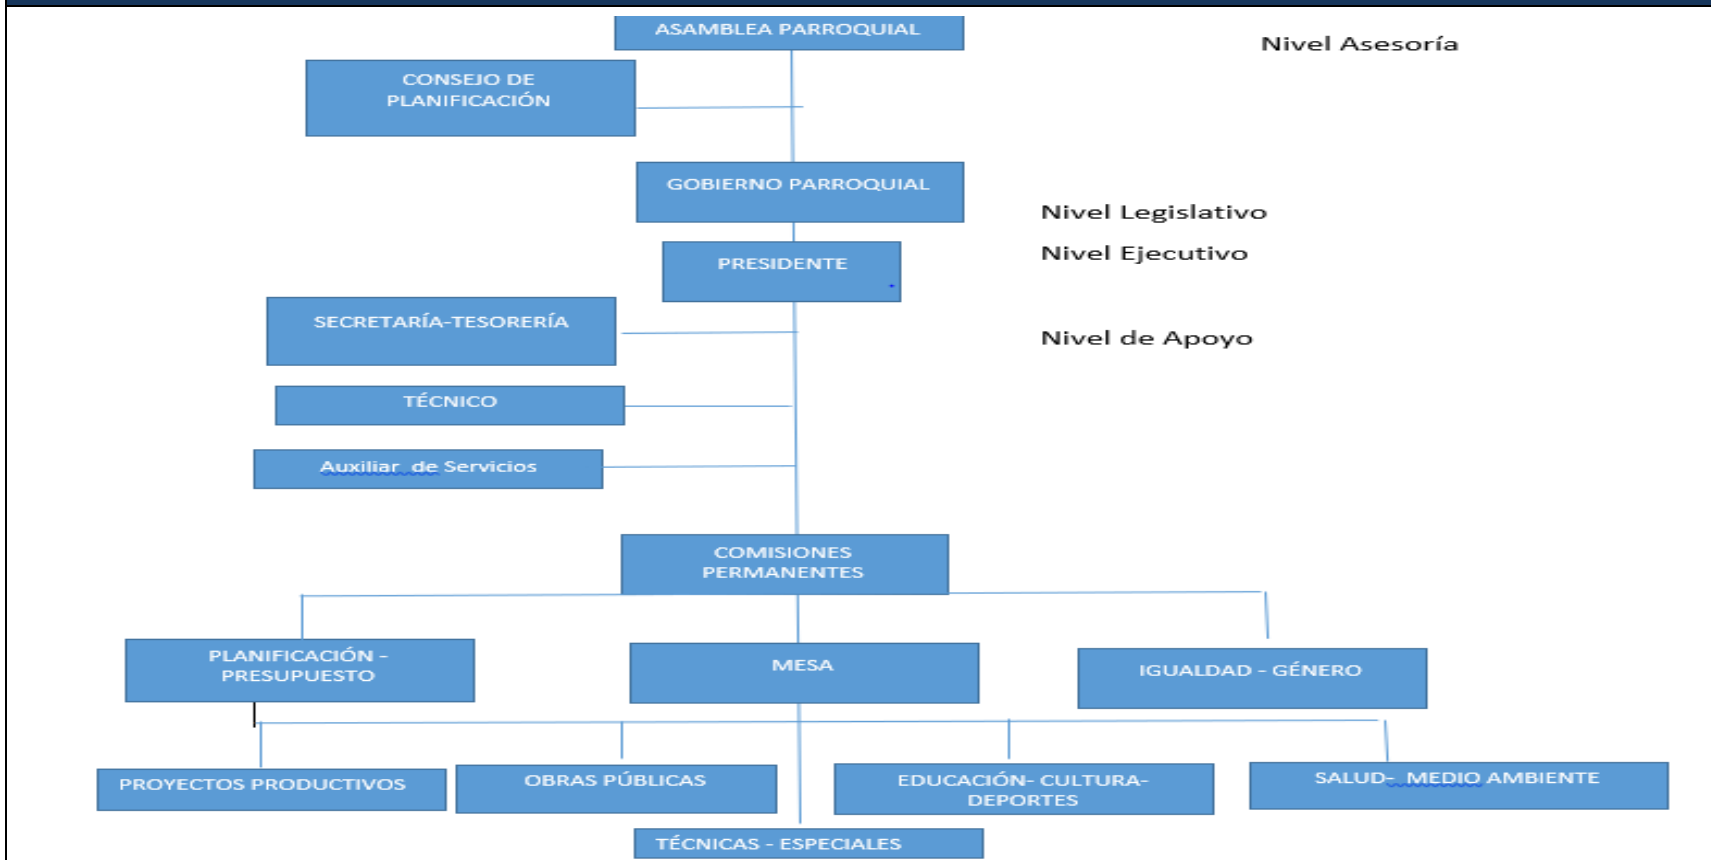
ASAMBLEA PARROQUIAL

Nivel Asesoría

CONSEJO DE PLANIFICACIÓN

GOBIERNO PARROQUIAL

Nivel Legislativo

Nivel Ejecutivo

PRESIDENTE

SECRETARÍA-TESORERÍA

Nivel de Apoyo

TÉCNICO

Auxiliar de Servicios

COMISIONES PERMANENTES

PLANIFICACIÓN - PRESUPUESTO

MESA

IGUALDAD - GÉNERO

PROYECTOS PRODUCTIVOS

OBRAS PÚBLICAS

EDUCACIÓN- CULTURA- DEPORTES

SALUD- MEDIO AMBIENTE

TÉCNICAS - ESPECIALES